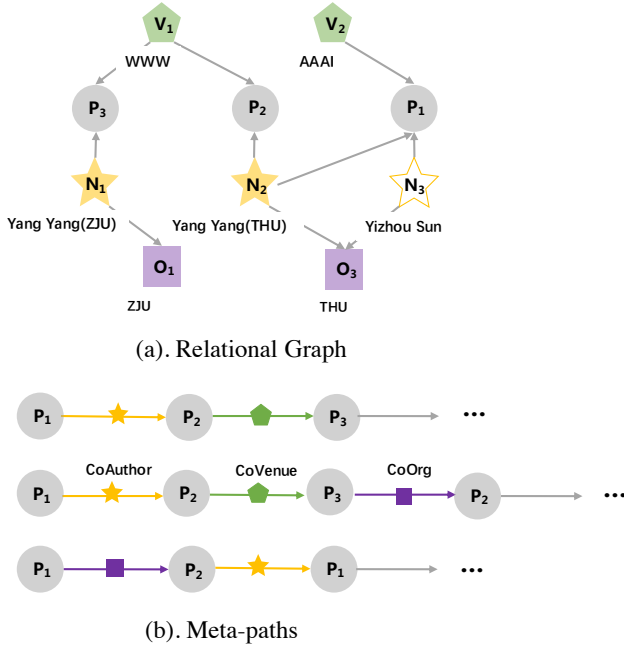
$V_1$
WWW
$V_2$
AAAI
$P_3$
$P_2$
$P_1$
$N_1$
$N_2$
$N_3$
Yang Yang(ZJU)
Yang Yang(THU)
Yizhou Sun
$O_1$
$O_3$
ZJU
THU

(a). Relational Graph

$P_1$ $P_2$ $P_3$ ...

CoAuthor CoVenue CoOrg
$P_1$ $P_2$ $P_3$ $P_2$ ...

$P_1$ $P_2$ $P_1$ ...

(b). Meta-paths